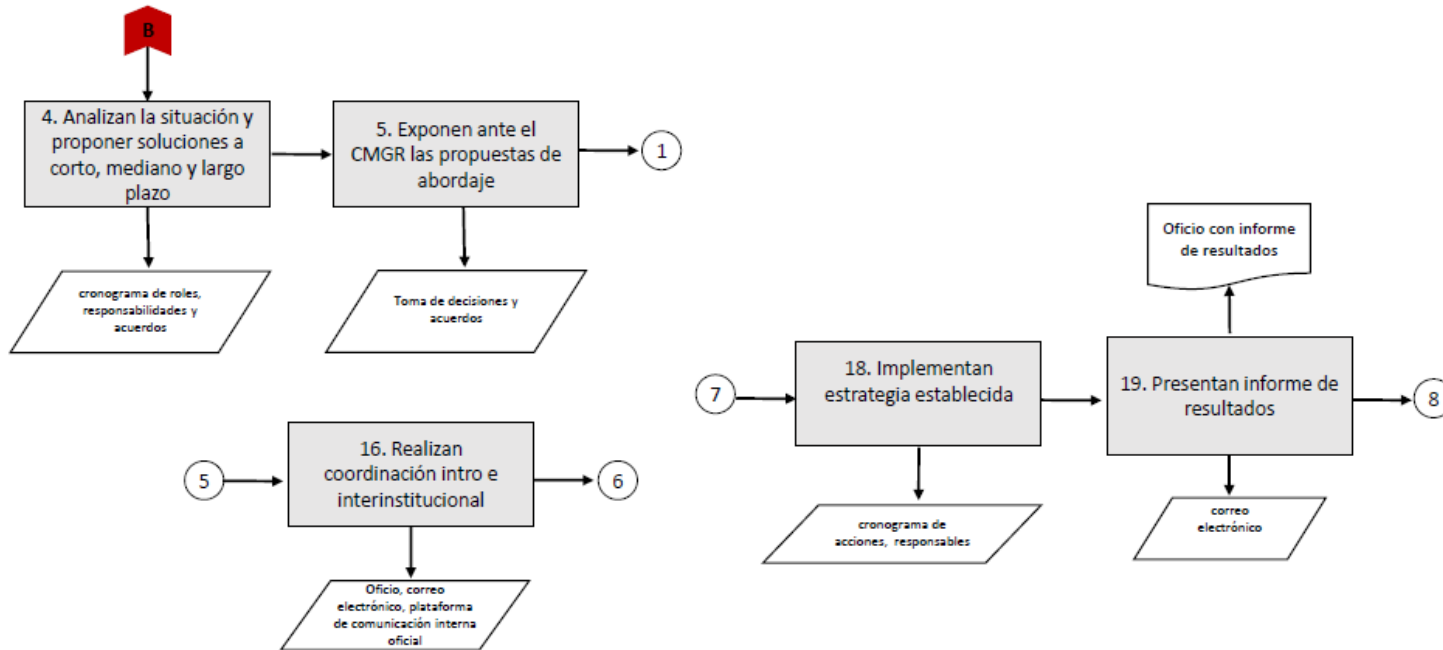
B

4. Analizan la situación y proponer soluciones a corto, mediano y largo plazo

5. Exponen ante el CMGR las propuestas de abordaje

1

cronograma de roles, responsabilidades y acuerdos

Toma de decisiones y acuerdos

Oficio con informe de resultados

7

18. Implementan estrategia establecida

19. Presentan informe de resultados

8

5

16. Realizan coordinación intro e interinstitucional

6

cronograma de acciones, responsables

correo electrónico

Oficio, correo electrónico, plataforma de comunicación interna oficial